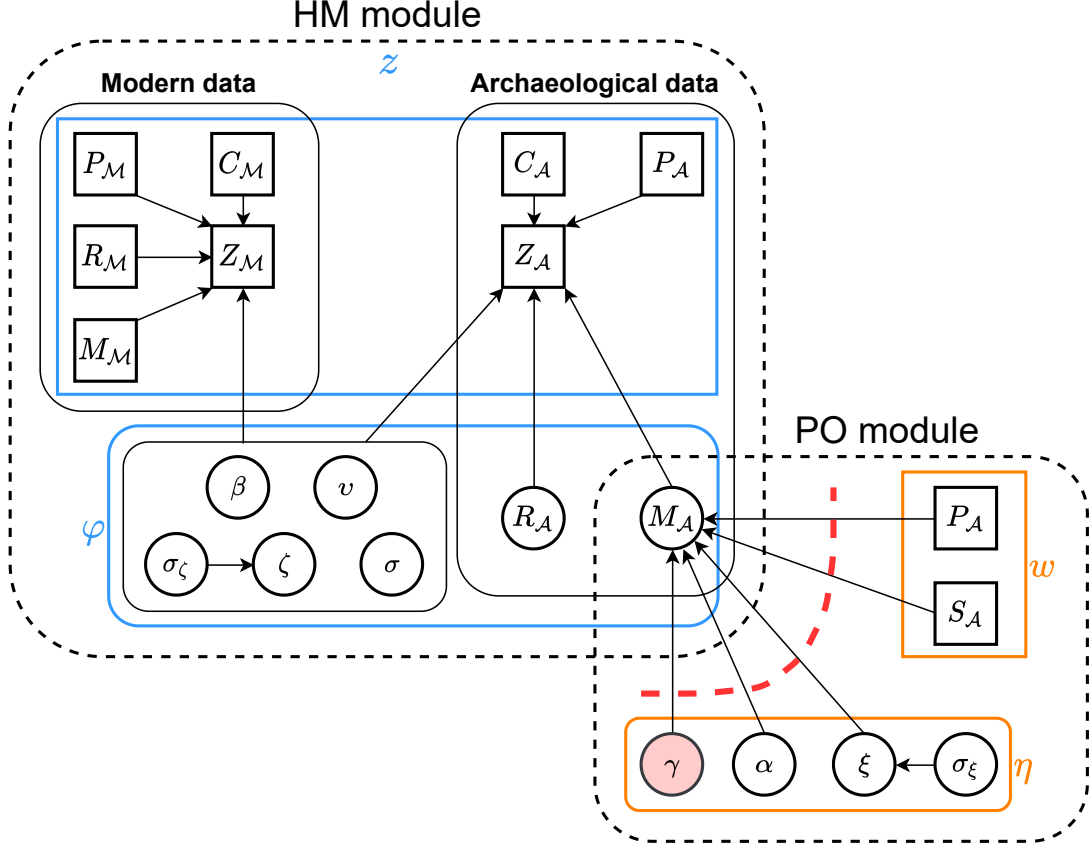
HM module

$z$

Modern data

Archaeological data

$P_{\mathcal{M}}$

$C_{\mathcal{M}}$

$R_{\mathcal{M}}$

$Z_{\mathcal{M}}$

$M_{\mathcal{M}}$

$C_{\mathcal{A}}$

$P_{\mathcal{A}}$

$Z_{\mathcal{A}}$

PO module

$\beta$

$\upsilon$

$\varphi$

$\sigma_{\zeta}$

$\zeta$

$\sigma$

$R_{\mathcal{A}}$

$M_{\mathcal{A}}$

$P_{\mathcal{A}}$

$S_{\mathcal{A}}$

$w$

$\gamma$

$\alpha$

$\xi$

$\sigma_{\xi}$

$\eta$